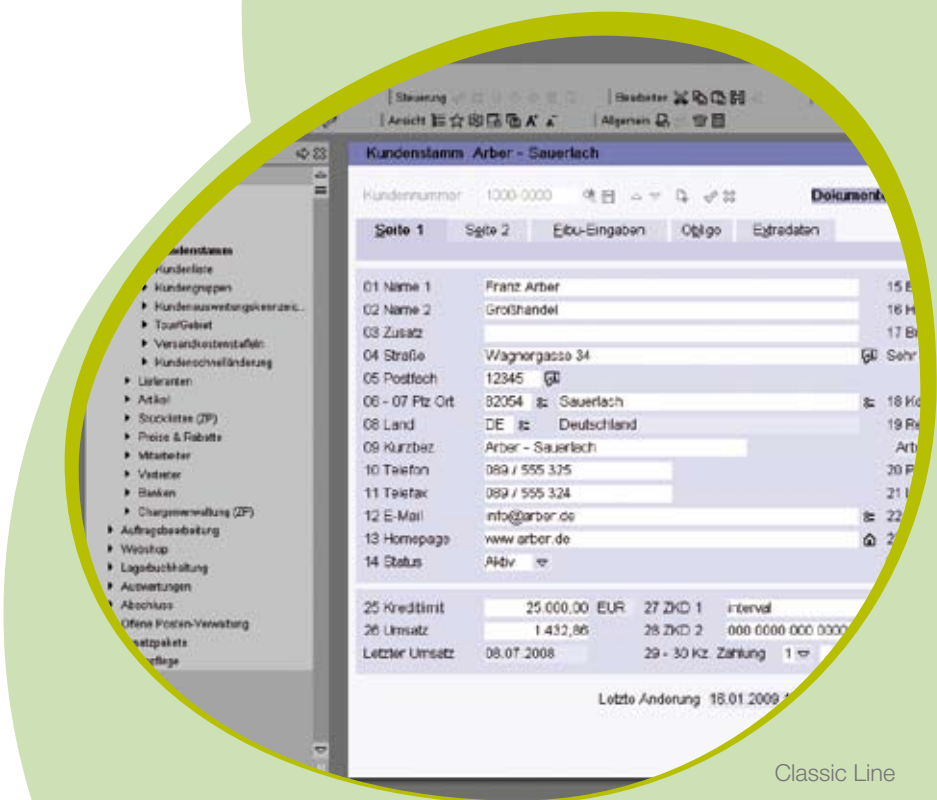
Steuerung | Bearbeiten
Ansicht | Allgemein

Kundenstamm Arber - Sauerlach

Kundennummer 1000-0000

Dokumente

Seite 1 | Seite 2 | Eibu-Eingaben | Obligo | Extradaten

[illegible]ndenstamm
Kundenliste
Kundengruppen
Kundenauswertungskennzeic...
Tour/Gebiet
Versandkostenstaffeln
Kundenschnelländerung
Lieferanten
Artikel
Stücklisten (ZP)
Preise & Rabatte
Mitarbeiter
Vertreter
Banken
Chargenverwaltung (ZP)
Auftragsbearbeitung
Webshop
Lagerbuchhaltung
Auswertungen
Abschluss
Offene Posten-Verwaltung
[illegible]satzpakete
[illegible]rträge

01 Name 1 | Franz Arber
02 Name 2 | Großhandel
03 Zusatz |
04 Straße | Wagnergasse 34
05 Postfach | 12345
06 - 07 Plz Ort | 82054 | Sauerlach
08 Land | DE | Deutschland
09 Kurzbez | Arber - Sauerlach
10 Telefon | 089 / 555 325
11 Telefax | 089 / 555 324
12 E-Mail | info@arber.de
13 Homepage | www.arber.de
14 Status | Aktiv

15 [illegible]
16 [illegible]
17 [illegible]
Sehr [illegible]
18 Ko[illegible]
19 Re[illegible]
Art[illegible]
20 P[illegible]
21 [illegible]
22 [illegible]
2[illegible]

25 Kreditlimit | 25.000,00 EUR | 27 ZKD 1 | intervall
26 Umsatz | 1.432,86 | 28 ZKD 2 | 000 0000 000 0000
Letzter Umsatz | 08.07.2008 | 29 - 30 Kz. Zahlung | 1

Letzte Änderung 16.01.2009

Classic Line